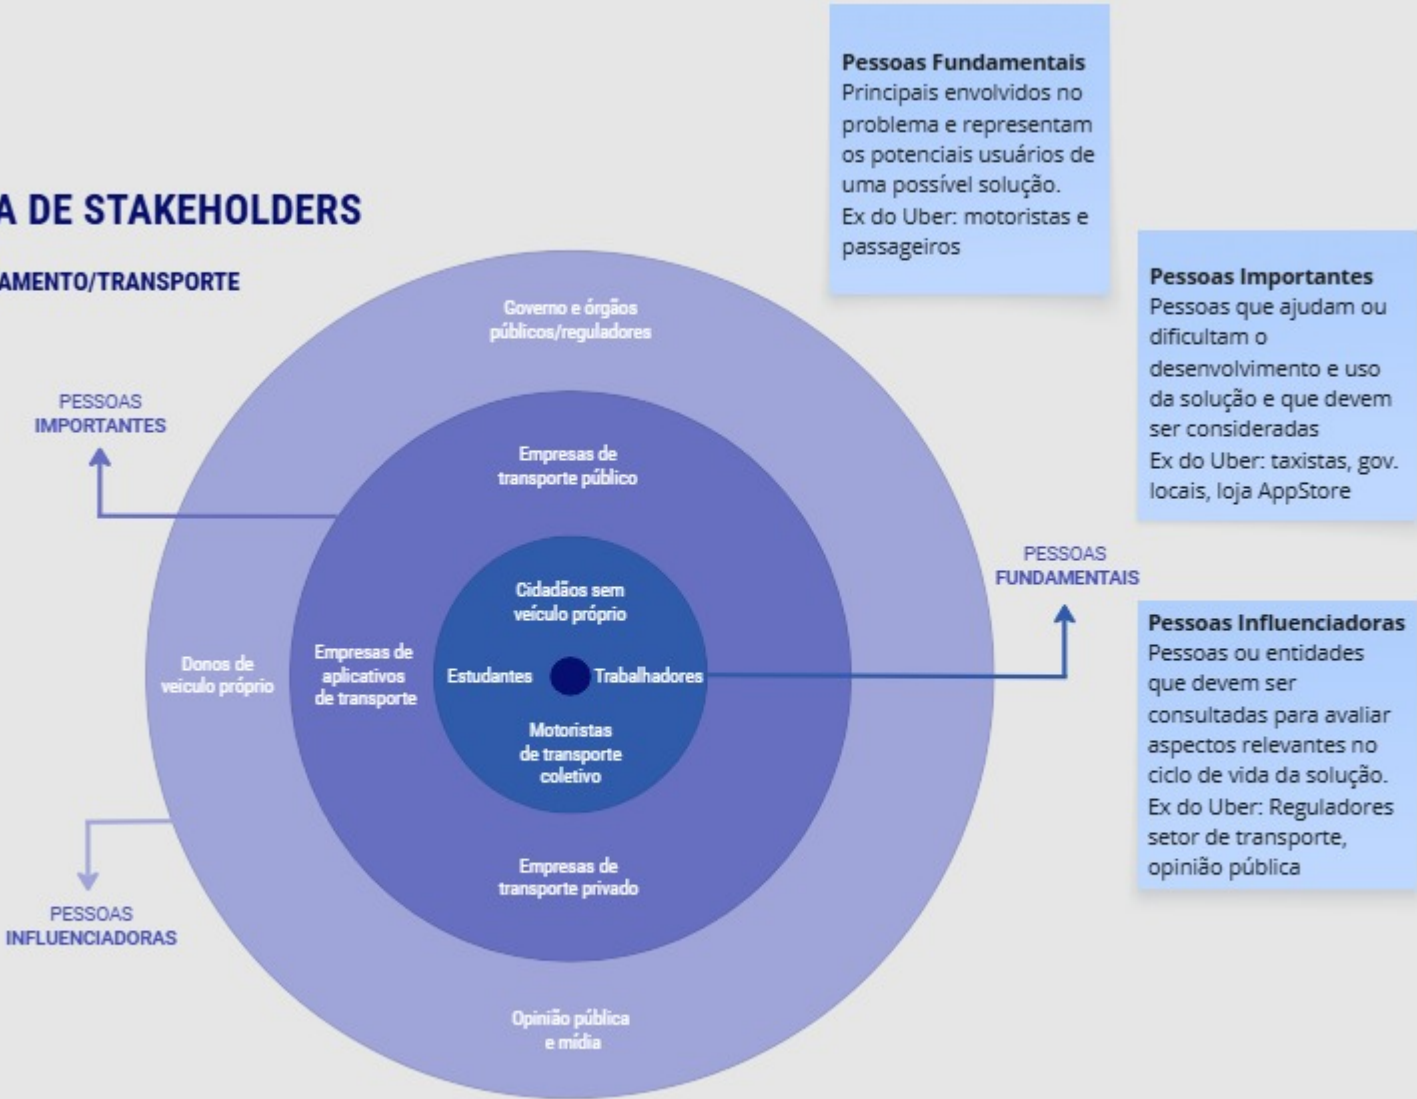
A DE STAKEHOLDERS

AMENTO/TRANSPORTE

Pessoas Fundamentais
Principais envolvidos no problema e representam os potenciais usuários de uma possível solução.
Ex do Uber: motoristas e passageiros

Pessoas Importantes
Pessoas que ajudam ou dificultam o desenvolvimento e uso da solução e que devem ser consideradas
Ex do Uber: taxistas, gov. locais, loja AppStore

Pessoas Influenciadoras
Pessoas ou entidades que devem ser consultadas para avaliar aspectos relevantes no ciclo de vida da solução.
Ex do Uber: Reguladores setor de transporte, opinião pública

PESSOAS IMPORTANTES

PESSOAS FUNDAMENTAIS

PESSOAS INFLUENCIADORAS

Governo e órgãos públicos/reguladores

Empresas de transporte público

Cidadãos sem veículo próprio

Donos de veículo próprio

Empresas de aplicativos de transporte

Estudantes

Trabalhadores

Motoristas de transporte coletivo

Empresas de transporte privado

Opinião pública e mídia